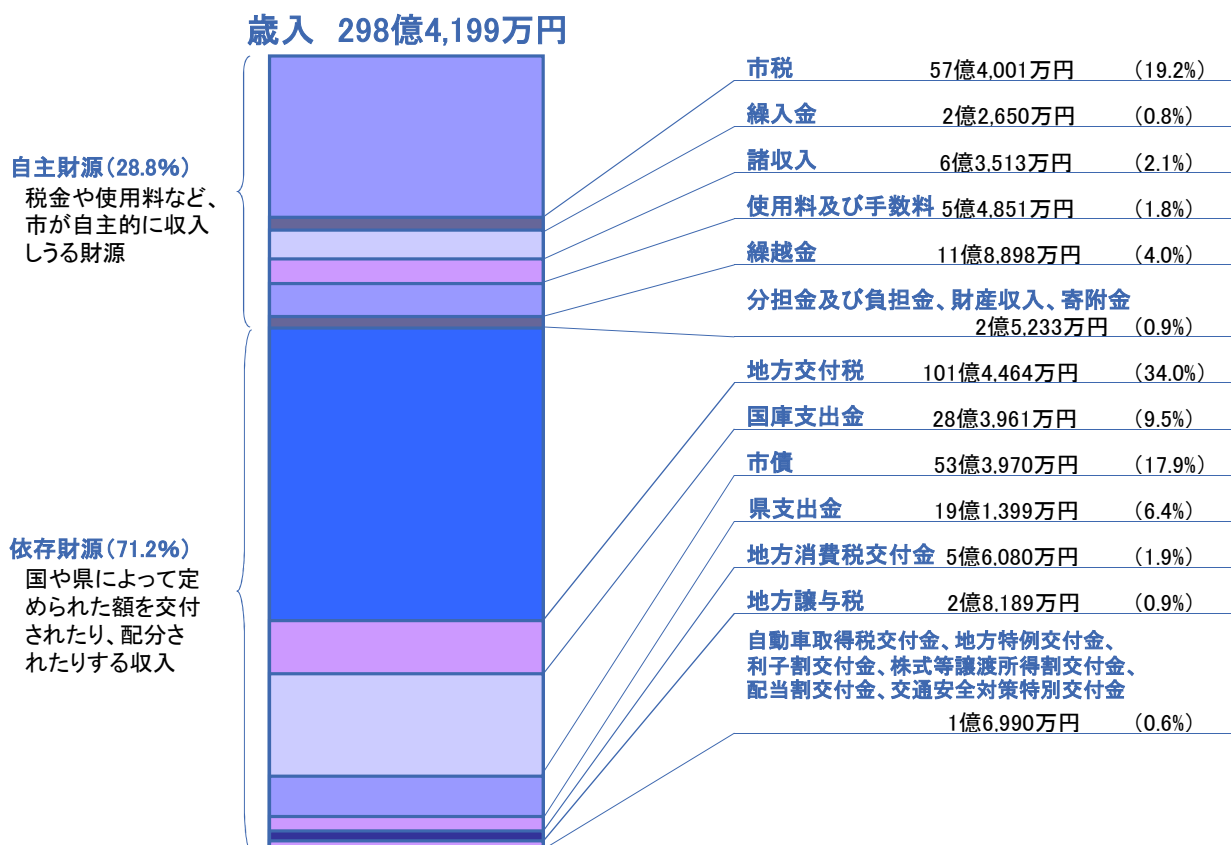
歳入 298億4,199万円

自主財源（28.8%）
税金や使用料など、市が自主的に収入しうる財源

依存財源（71.2%）
国や県によって定められた額を交付されたり、配分されたりする収入

市税 57億4,001万円 （19.2%）
繰入金 2億2,650万円 （0.8%）
諸収入 6億3,513万円 （2.1%）
使用料及び手数料 5億4,851万円 （1.8%）
繰越金 11億8,898万円 （4.0%）
分担金及び負担金、財産収入、寄附金 2億5,233万円 （0.9%）
地方交付税 101億4,464万円 （34.0%）
国庫支出金 28億3,961万円 （9.5%）
市債 53億3,970万円 （17.9%）
県支出金 19億1,399万円 （6.4%）
地方消費税交付金 5億6,080万円 （1.9%）
地方譲与税 2億8,189万円 （0.9%）
自動車取得税交付金、地方特例交付金、利子割交付金、株式等譲渡所得割交付金、配当割交付金、交通安全対策特別交付金
1億6,990万円 （0.6%）